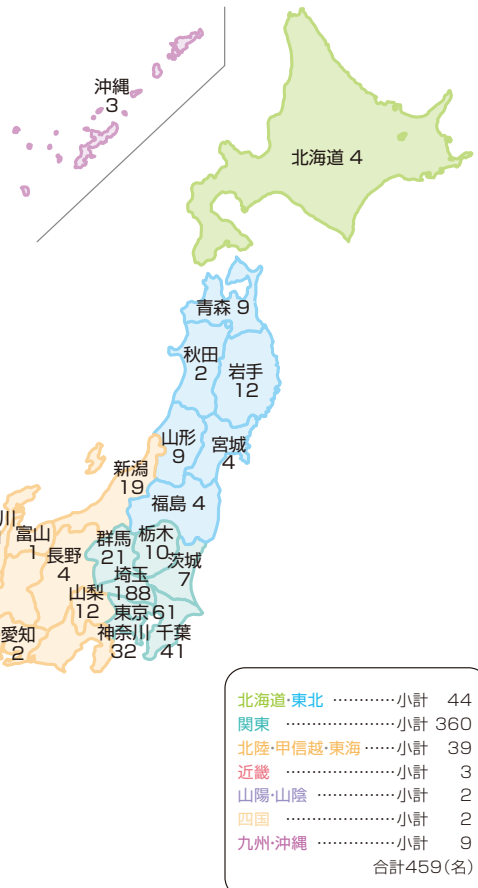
沖縄
3

北海道 4

青森 9

秋田
2

岩手
12

山形
9

宮城
4

新潟
19

福島 4

川

富山
1

長野
4

群馬
21

栃木
10

茨城
7

埼玉
188

山梨
12

東京 61

愛知
2

神奈川
32

千葉
41

北海道·東北 …………小計 44
関東 ……………………小計 360
北陸·甲信越·東海 ……小計 39
近畿 ……………………小計 3
山陽·山陰 ……………小計 2
四国 ……………………小計 2
九州·沖縄 ……………小計 9
合計459(名)